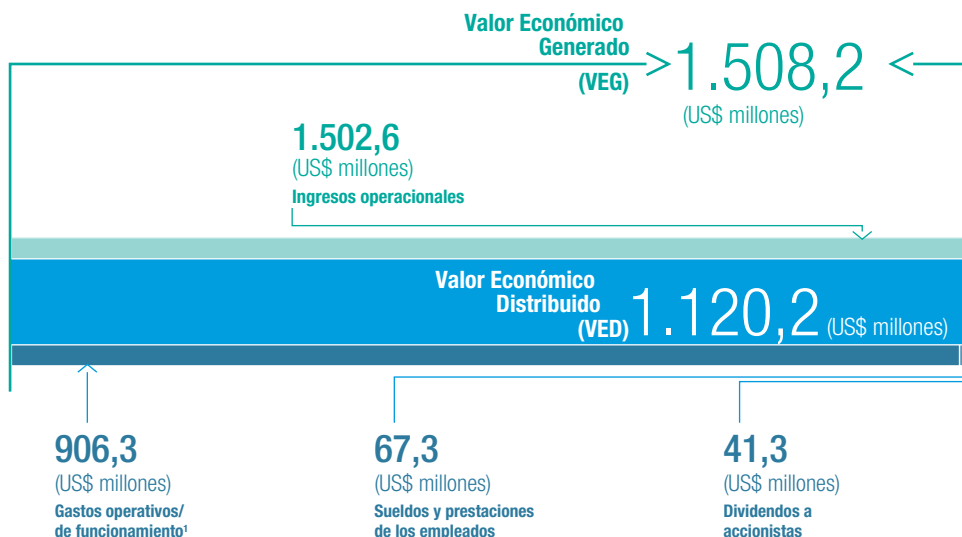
Valor Económico Generado (VEG)

1.508,2
(US$ millones)

1.502,6
(US$ millones)
Ingresos operacionales

Valor Económico Distribuido (VED) 1.120,2 (US$ millones)

906,3
(US$ millones)
Gastos operativos/ de funcionamiento¹

67,3
(US$ millones)
Sueldos y prestaciones de los empleados

41,3
(US$ millones)
Dividendos a accionistas